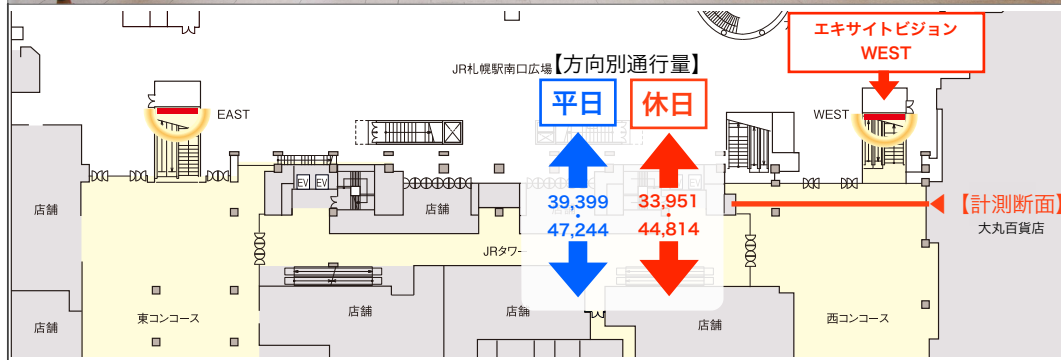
エキサイトビジョン
WEST

JR札幌駅南口広場【方向別通行量】

平日

休日

EAST

WEST

EV EV

店舗

店舗

39,399
・
47,244

33,951
・
44,814

【計測断面】

大丸百貨店

JRタワー

店舗

東コンコース

店舗

店舗

店舗

店舗

西コンコース